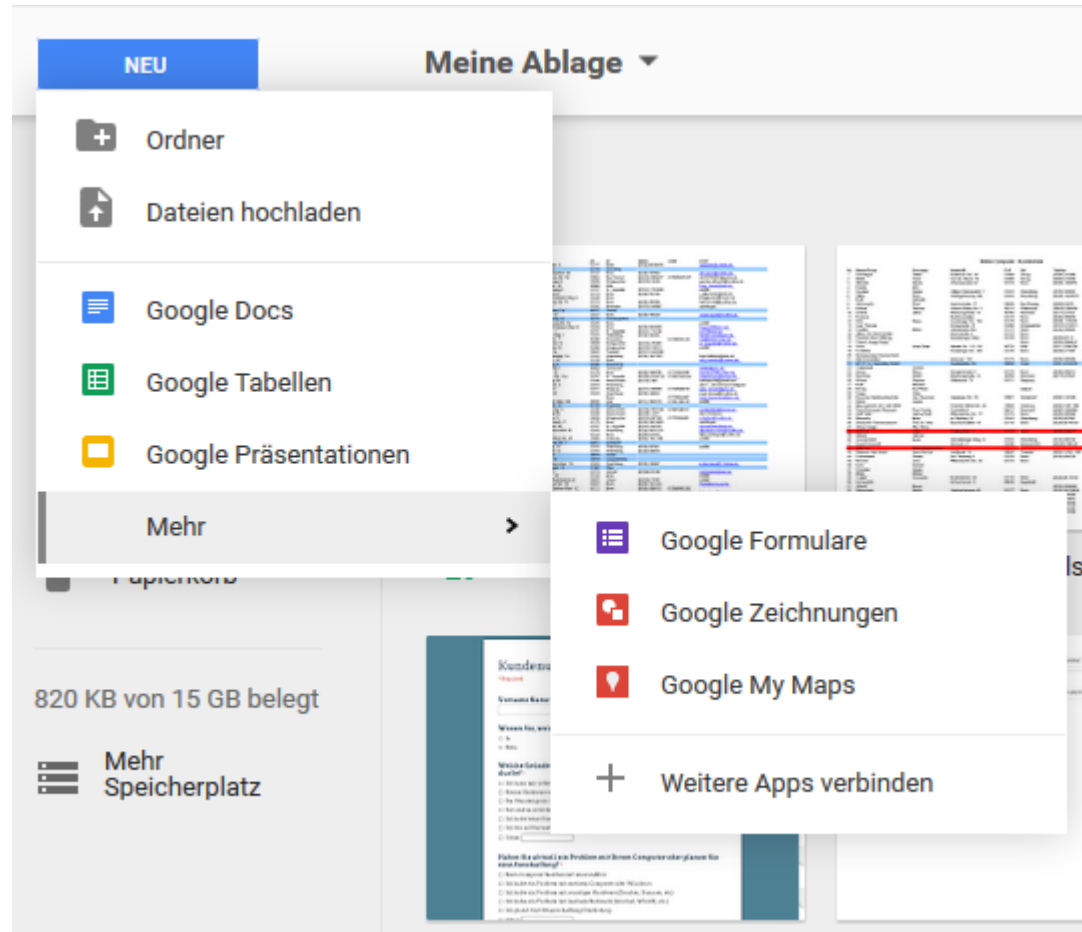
NEU

Meine Ablage

Ordner

Dateien hochladen

Google Docs

Google Tabellen

Google Präsentationen

Mehr

Google Formulare

Google Zeichnungen

Google My Maps

Weitere Apps verbinden

Papierkorb

820 KB von 15 GB belegt

Mehr Speicherplatz

Kunden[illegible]

Wissen Sie, wo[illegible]

Haben Sie aktuell ein Problem mit Ihrem Computer oder planen Sie eine Neuanschaffung?